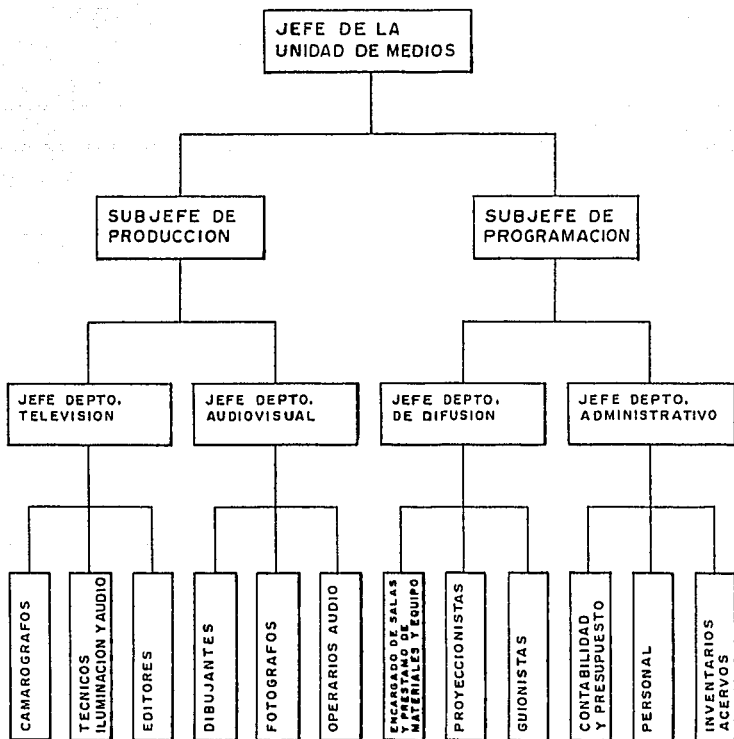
JEFE DE LA UNIDAD DE MEDIOS

SUBJEFE DE PRODUCCION

SUBJEFE DE PROGRAMACION

JEFE DEPTO. TELEVISION

JEFE DEPTO. AUDIOVISUAL

JEFE DEPTO. DE DIFUSION

JEFE DEPTO. ADMINISTRATIVO

CAMAROGRAFOS

TECNICOS ILUMINACION Y AUDIO

EDITORES

DIBUJANTES

FOTOGRAFOS

OPERARIOS AUDIO

ENCARGADO DE SALAS Y PRESTAMO DE MATERIALES Y EQUIPO

PROYECCIONISTAS

GUIONISTAS

CONTABILIDAD Y PRESUPUESTO

PERSONAL

INVENTARIOS ACERVOS